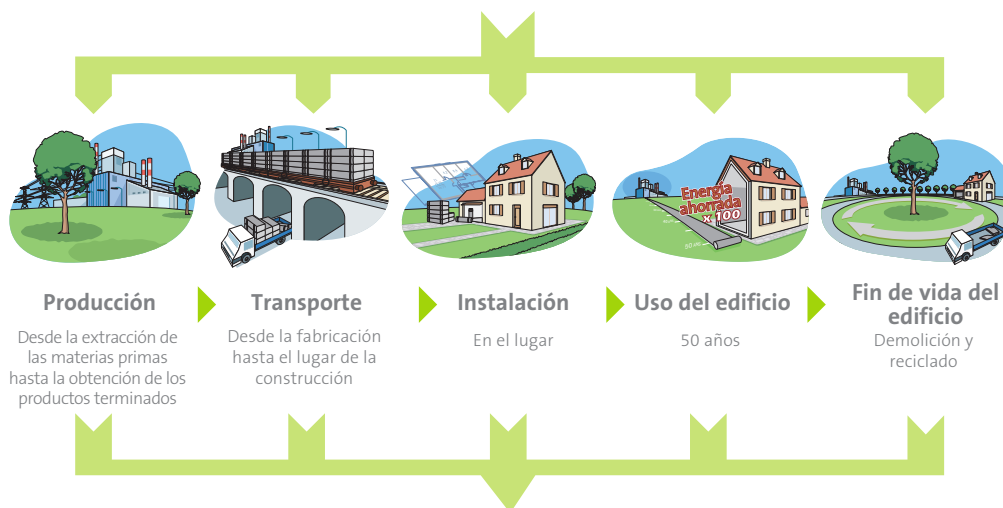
Energía ahorrada x 100

50 m

Producción
Desde la extracción de las materias primas hasta la obtención de los productos terminados

Transporte
Desde la fabricación hasta el lugar de la construcción

Instalación
En el lugar

Uso del edificio
50 años

Fin de vida del edificio
Demolición y reciclado